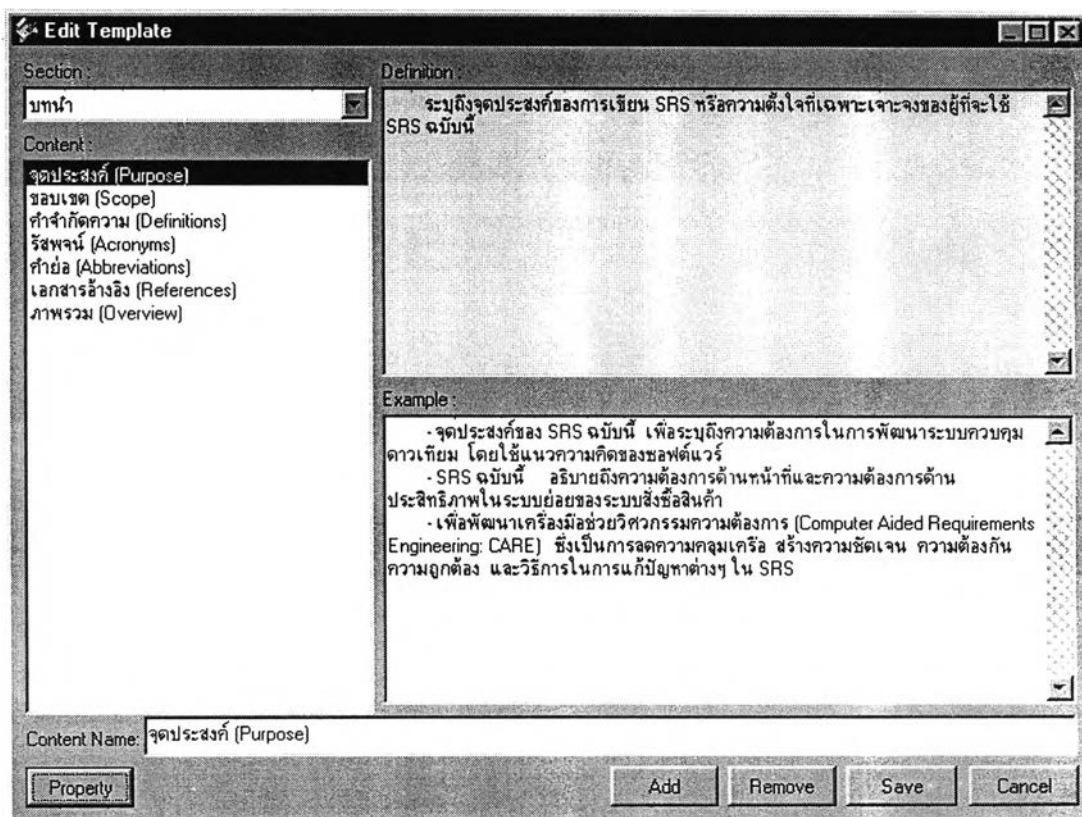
Edit Template

Section:

บทนำ

Content:

จุดประสงค์ (Purpose)
ขอบเขต (Scope)
คำจำกัดความ (Definitions)
รัสพจน์ (Acronyms)
คำย่อ (Abbreviations)
เอกสารอ้างอิง (References)
ภาพรวม (Overview)

Definition:

ระบุถึงจุดประสงค์ของการเขียน SRS หรือความตั้งใจที่เฉพาะเจาะจงของผู้ที่จะใช้ SRS ฉบับนี้

Example:

- จุดประสงค์ของ SRS ฉบับนี้ เพื่อระบุถึงความต้องการในการพัฒนาระบบควบคุมดาวเทียม โดยใช้แนวความคิดของซอฟต์แวร์
- SRS ฉบับนี้ อธิบายถึงความต้องการด้านหน้าที่และความต้องการด้านประสิทธิภาพในระบบย่อยของระบบสั่งซื้อสินค้า
- เพื่อพัฒนาเครื่องมือช่วยวิศวกรรมความต้องการ (Computer Aided Requirements Engineering: CARE) ซึ่งเป็นการลดความคลุมเครือ สร้างความชัดเจน ความต้องกัน ความถูกต้อง และวิธีการในการแก้ปัญหาต่างๆ ใน SRS

Content Name: จุดประสงค์ (Purpose)

Property

Add

Remove

Save

Cancel